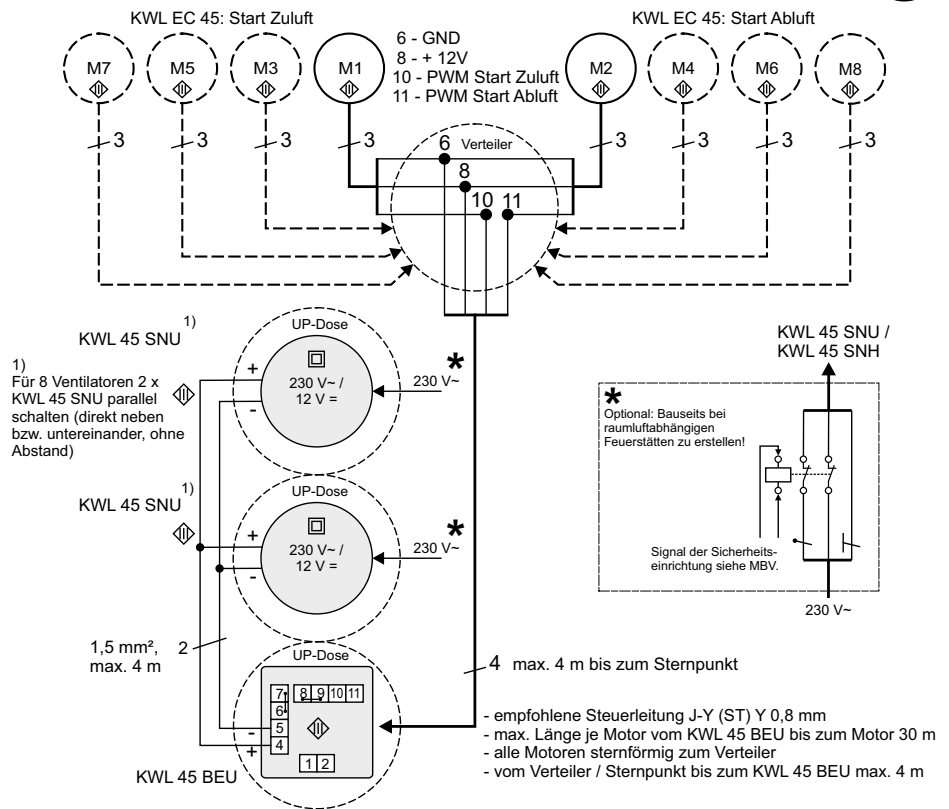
KWL EC 45: Start Zuluft

KWL EC 45: Start Abluft

M7 M5 M3 M1

6 - GND
8 - + 12V
10 - PWM Start Zuluft
11 - PWM Start Abluft

M2 M4 M6 M8

3 3 3 3 3 3 3 3

6 Verteiler
8
10 11

KWL 45 SNU $^{1)}$

1) Für 8 Ventilatoren 2 x KWL 45 SNU parallel schalten (direkt neben bzw. untereinander, ohne Abstand)

UP-Dose
+
230 V~ /
12 V =
-
230 V~

KWL 45 SNU $^{1)}$

UP-Dose
+
230 V~ /
12 V =
-
230 V~

KWL 45 SNU /
KWL 45 SNH

Optional: Bauseits bei raumluftabhängigen Feuerstätten zu erstellen!

Signal der Sicherheitseinrichtung siehe MBV.

230 V~

1,5 mm², max. 4 m 2

UP-Dose
7 8 9 10 11
6
5
4
1 2
-
+

4 max. 4 m bis zum Sternpunkt

KWL 45 BEU

- empfohlene Steuerleitung J-Y (ST) Y 0,8 mm
- max. Länge je Motor vom KWL 45 BEU bis zum Motor 30 m
- alle Motoren sternförmig zum Verteiler
- vom Verteiler / Sternpunkt bis zum KWL 45 BEU max. 4 m